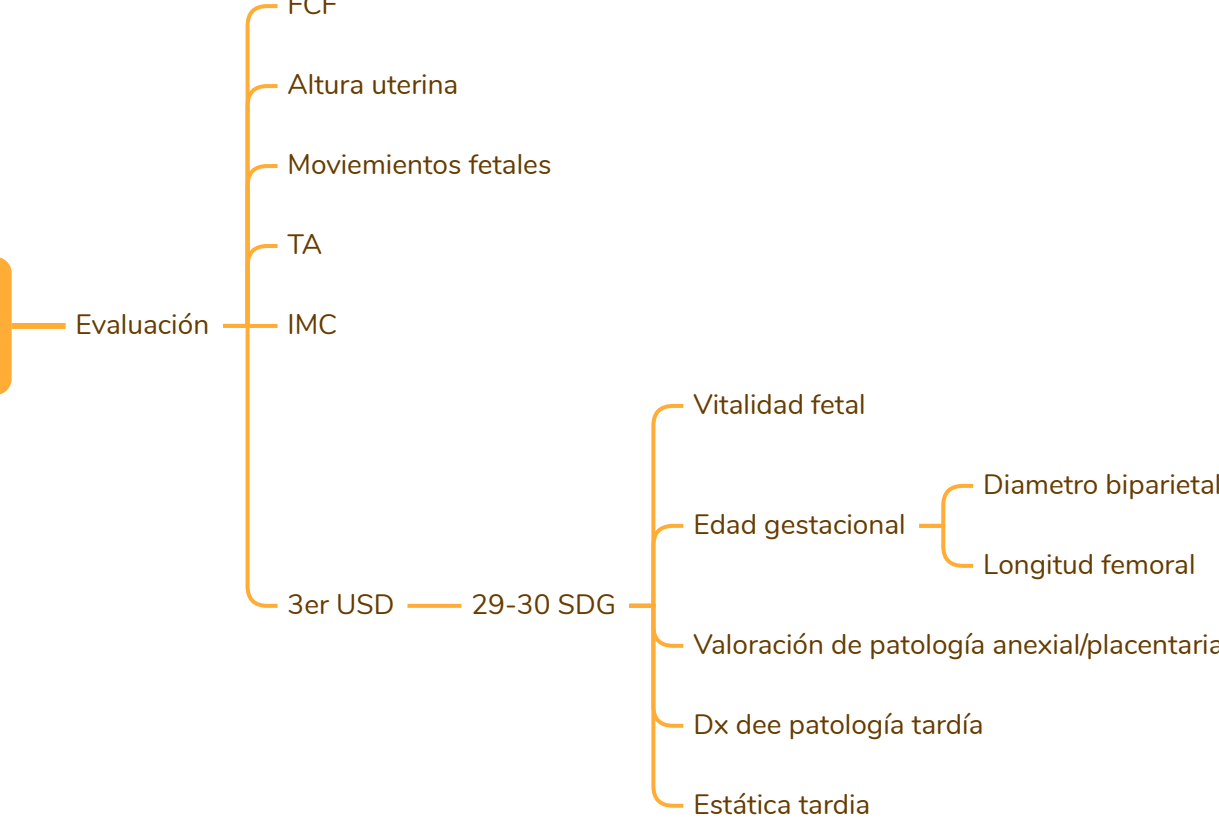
FCF
Altura uterina
Moviemientos fetales
TA
Evaluación
IMC
Vitalidad fetal
Edad gestacional
Diametro biparietal
Longitud femoral
3er USD
29-30 SDG
Valoración de patología anexial/placentaria
Dx dee patología tardía
Estática tardia